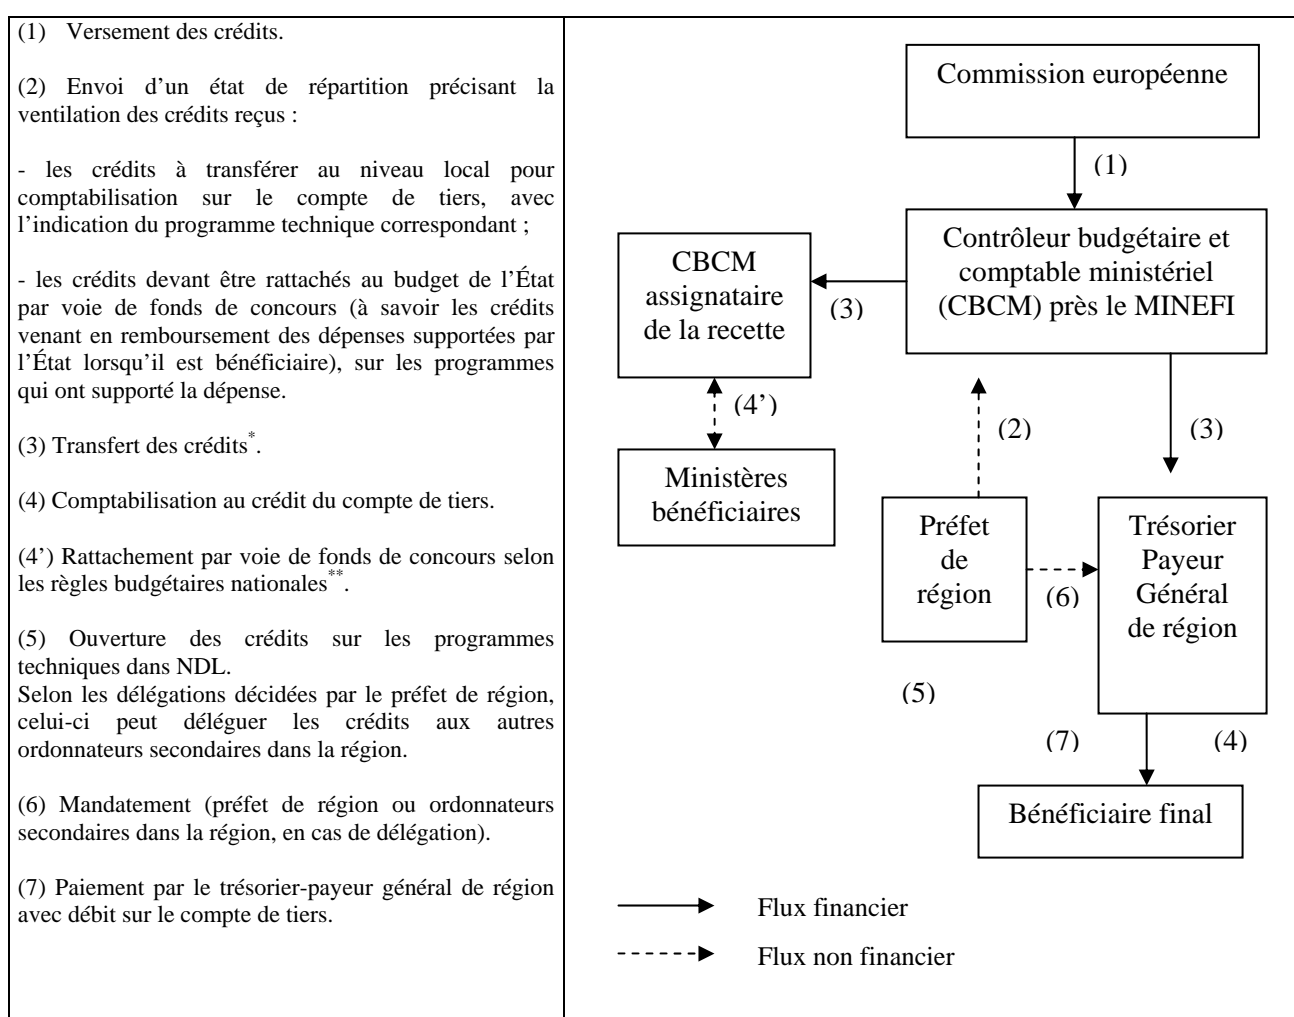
(1) Versement des crédits.

(2) Envoi d'un état de répartition précisant la ventilation des crédits reçus :

- les crédits à transférer au niveau local pour comptabilisation sur le compte de tiers, avec l'indication du programme technique correspondant ;

- les crédits devant être rattachés au budget de l'État par voie de fonds de concours (à savoir les crédits venant en remboursement des dépenses supportées par l'État lorsqu'il est bénéficiaire), sur les programmes qui ont supporté la dépense.

(3) Transfert des crédits$^{*}$.

(4) Comptabilisation au crédit du compte de tiers.

(4') Rattachement par voie de fonds de concours selon les règles budgétaires nationales$^{**}$.

(5) Ouverture des crédits sur les programmes techniques dans NDL.
Selon les délégations décidées par le préfet de région, celui-ci peut déléguer les crédits aux autres ordonnateurs secondaires dans la région.

(6) Mandatement (préfet de région ou ordonnateurs secondaires dans la région, en cas de délégation).

(7) Paiement par le trésorier-payeur général de région avec débit sur le compte de tiers.

Commission européenne

(1)

CBCM assignataire de la recette

(3)

Contrôleur budgétaire et comptable ministériel (CBCM) près le MINEFI

(4')

(2)

(3)

Ministères bénéficiaires

Préfet de région

(6)

Trésorier Payeur Général de région

(5)

(7)

(4)

Bénéficiaire final

Flux financier

Flux non financier